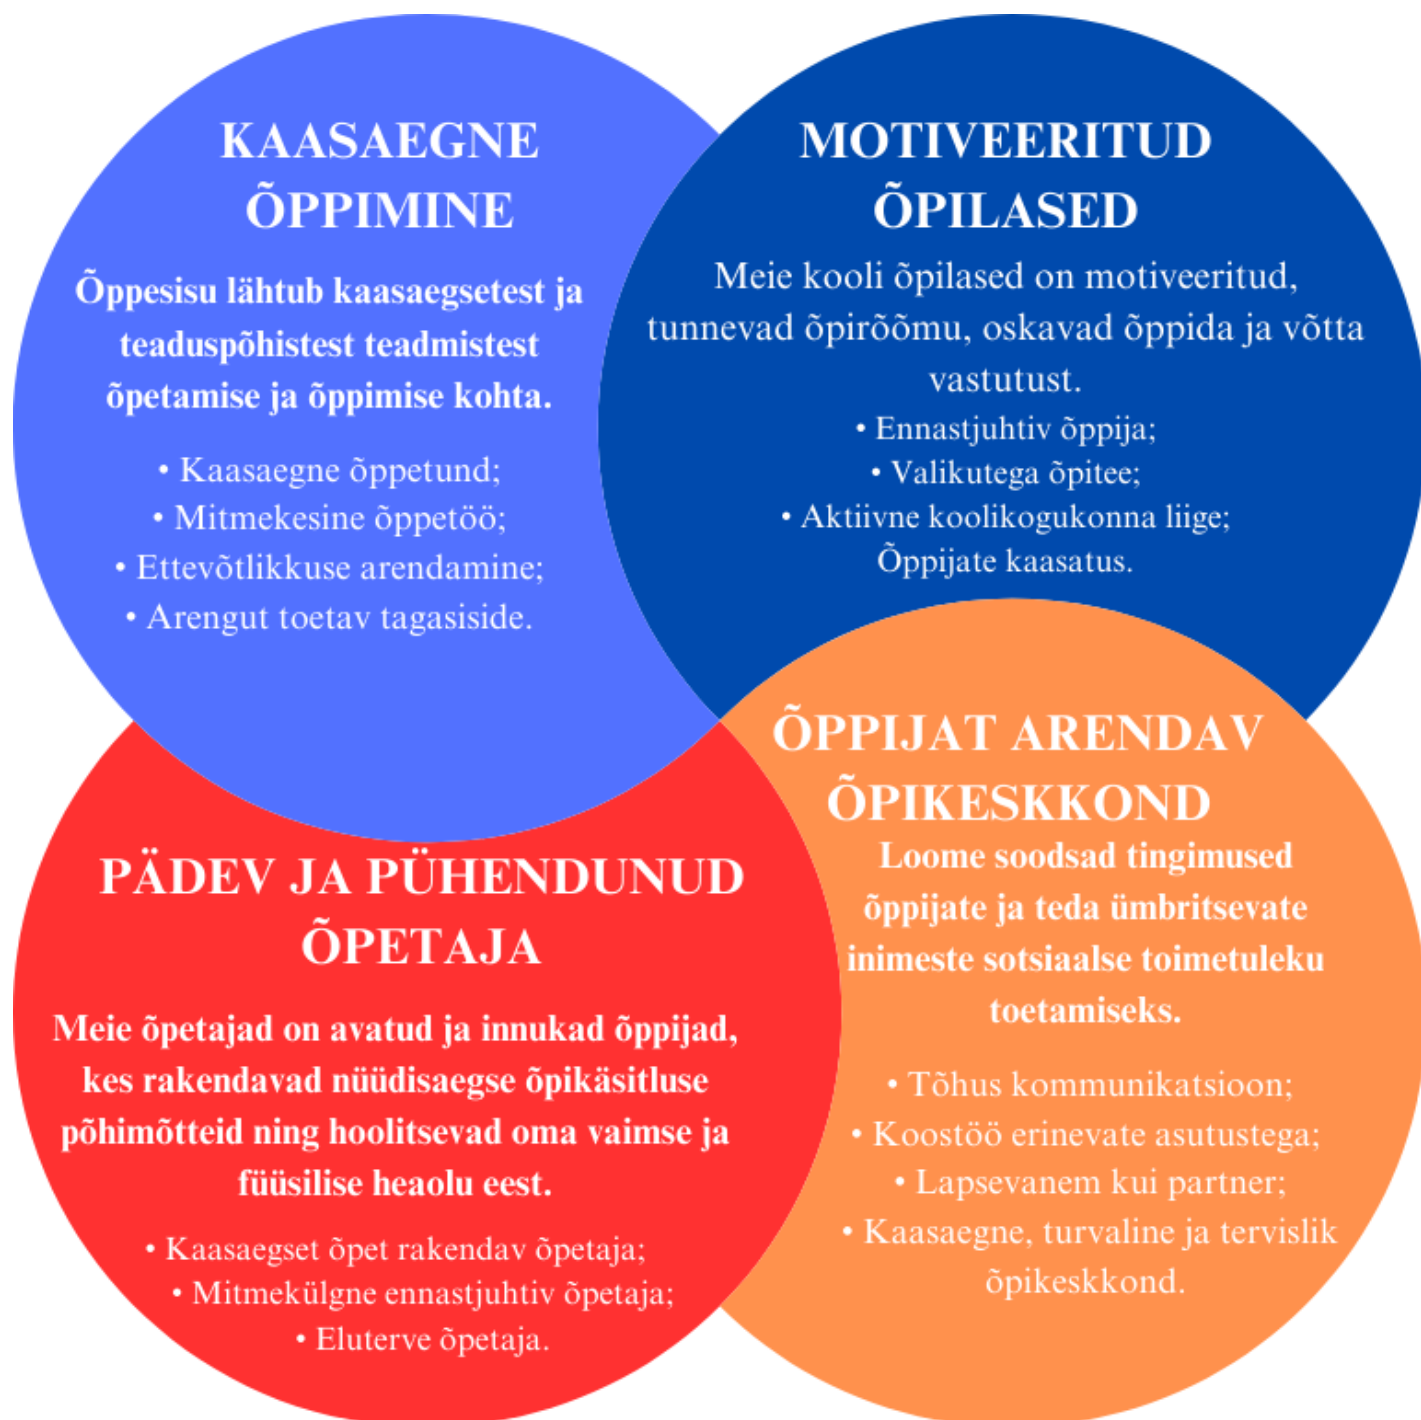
KAASAEGNE ÕPPIMINE

Õppesisu lähtub kaasaegsetest ja teaduspõhistest teadmistest õpetamise ja õppimise kohta.

• Kaasaegne õppetund;
• Mitmekesine õppetöö;
• Ettevõtlikkuse arendamine;
• Arengut toetav tagasiside.

MOTIVEERITUD ÕPILASED

Meie kooli õpilased on motiveeritud, tunnevad õpirõõmu, oskavad õppida ja võtta vastutust.

• Ennastjuhtiv õppija;
• Valikutega õpitee;
• Aktiivne koolikogukonna liige;
Õppijate kaasatus.

PÄDEV JA PÜHENDUNUD ÕPETAJA

Meie õpetajad on avatud ja innukad õppijad, kes rakendavad nüüdisaegse õpikäsitluse põhimõtteid ning hoolitsevad oma vaimse ja füüsilise heaolu eest.

• Kaasaegset õpet rakendav õpetaja;
• Mitmekülgne ennastjuhtiv õpetaja;
• Eluterve õpetaja.

ÕPPIJAT ARENDAV ÕPIKESKKOND

Loome soodsad tingimused õppijate ja teda ümbritsevate inimeste sotsiaalse toimetuleku toetamiseks.

• Tõhus kommunikatsioon;
• Koostöö erinevate asutustega;
• Lapsevanem kui partner;
• Kaasaegne, turvaline ja tervislik õpikeskkond.